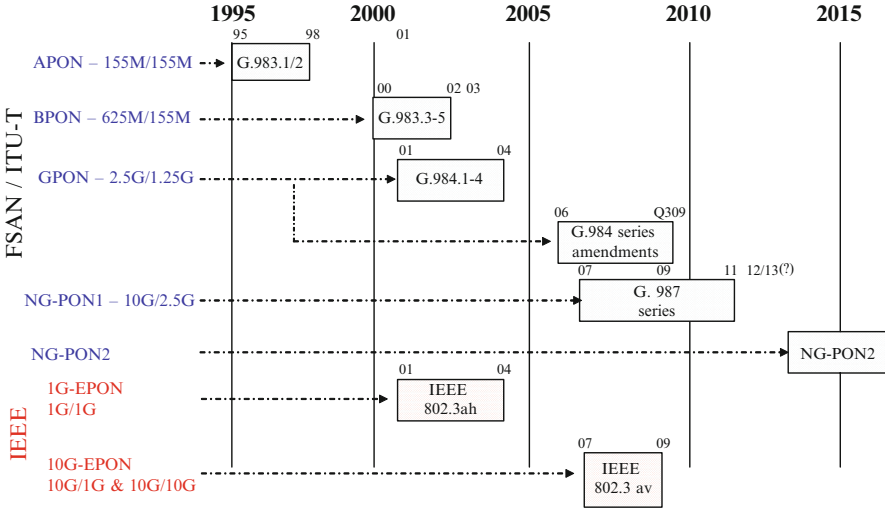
1995 2000 2005 2010 2015

FSAN / ITU-T

APON – 155M/155M
95 98 01
G.983.1/2

BPON – 625M/155M
00 02 03
G.983.3-5

GPON – 2.5G/1.25G
01 04
G.984.1-4

06 Q309
G.984 series amendments

NG-PON1 – 10G/2.5G
07 09 11 12/13(?)
G. 987 series

NG-PON2
NG-PON2

IEEE

1G-EPON 1G/1G
01 04
IEEE 802.3ah

10G-EPON 10G/1G & 10G/10G
07 09
IEEE 802.3 av